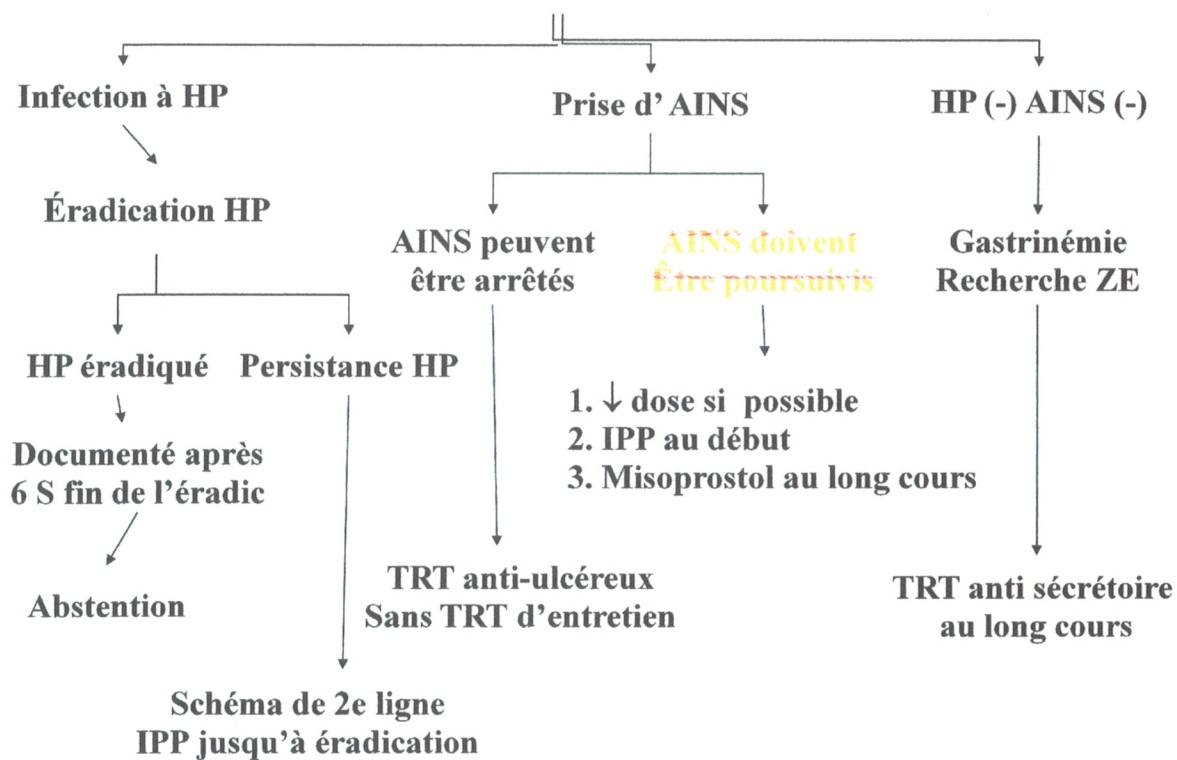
Infection à HP

Éradication HP

HP éradiqué

Documenté après 6 S fin de l'éradic

Abstention

Persistance HP

Schéma de 2e ligne
IPP jusqu'à éradication

Prise d' AINS

AINS peuvent être arrêtés

TRT anti-ulcéreux
Sans TRT d'entretien

AINS doivent Être poursuivis

1. $\downarrow$ dose si possible
2. IPP au début
3. Misoprostol au long cours

HP (-) AINS (-)

Gastrinémie
Recherche ZE

TRT anti sécrétoire au long cours